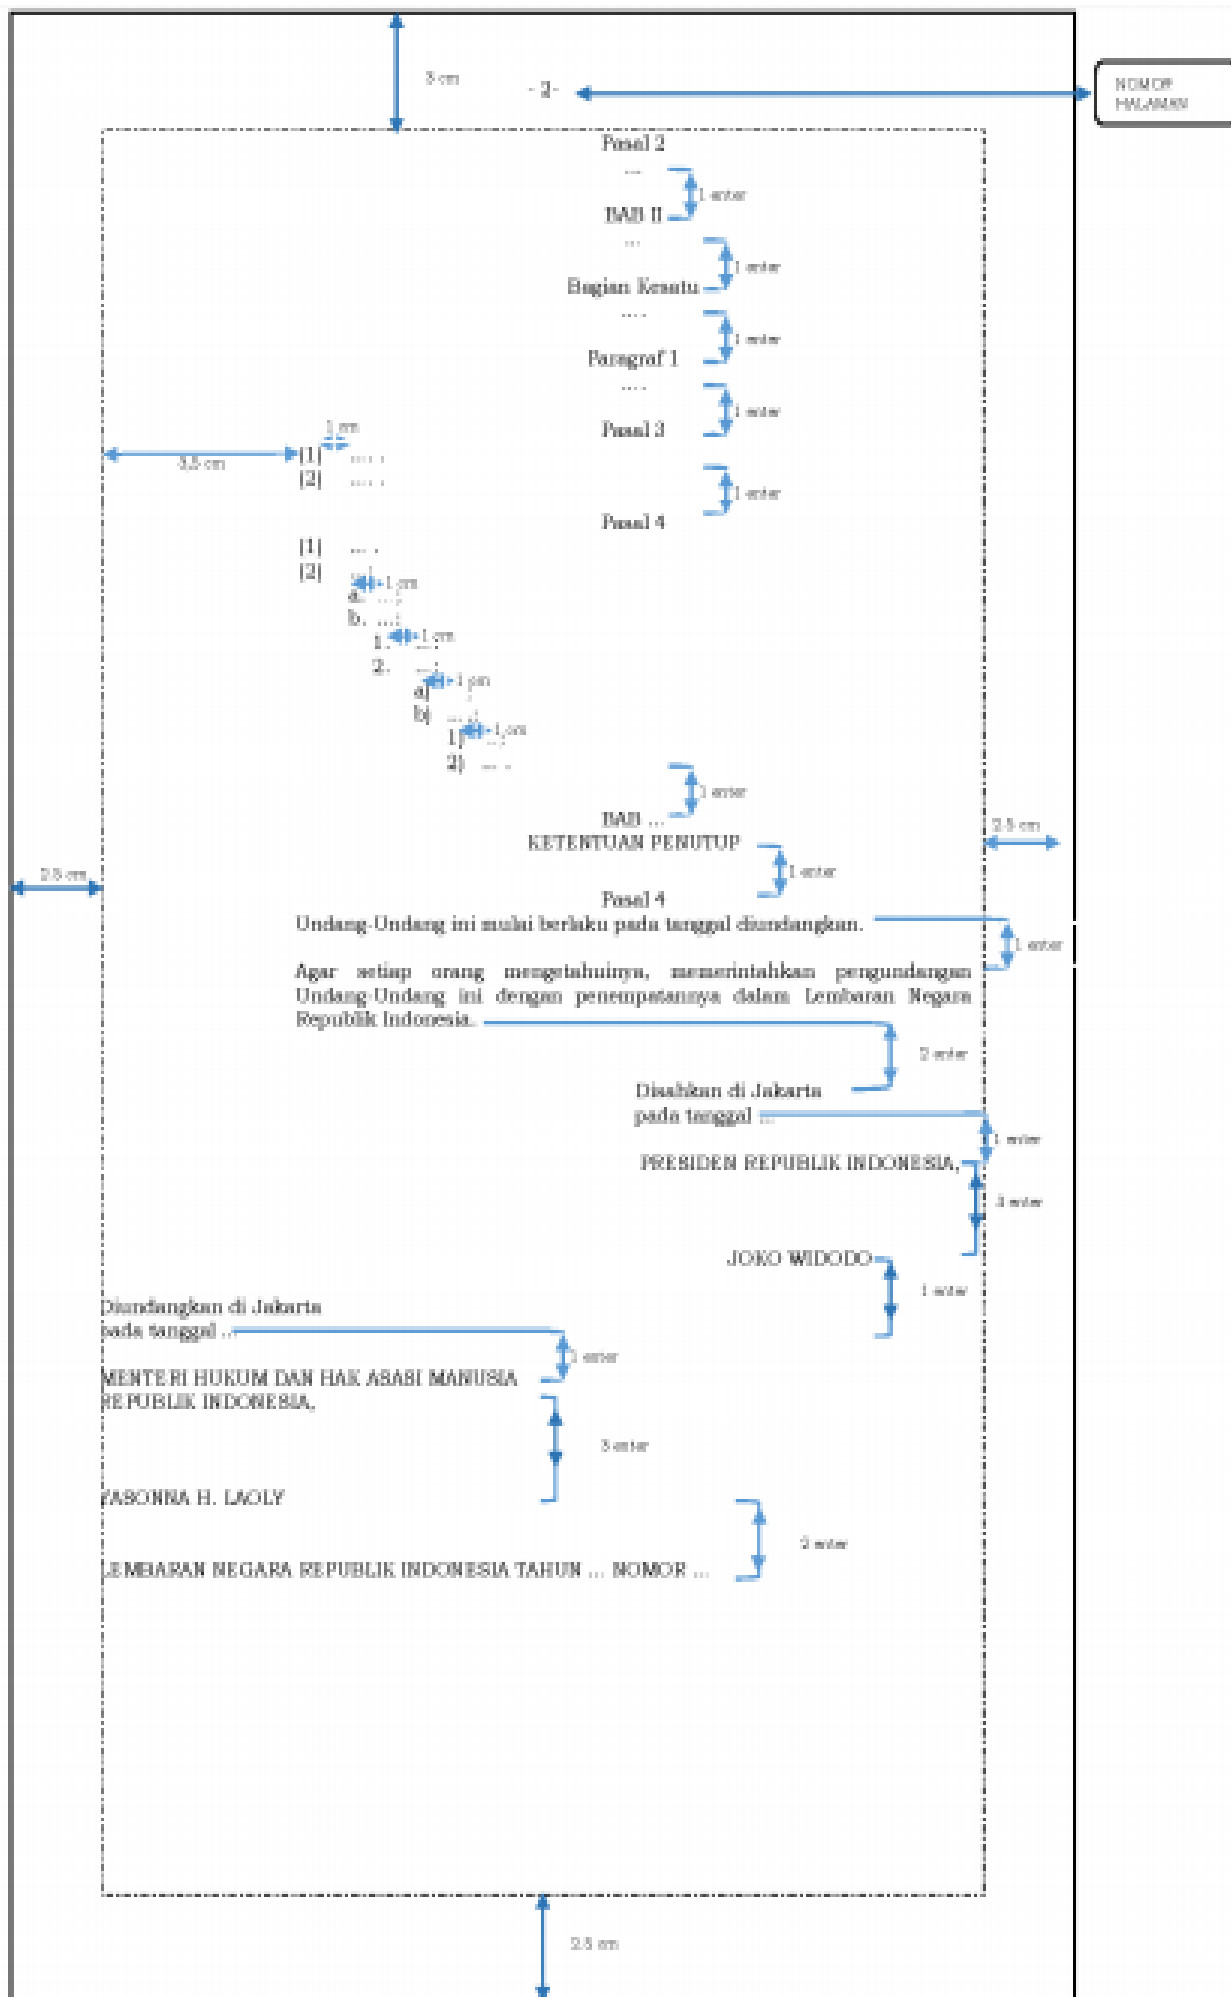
3 cm

- 2 -

NOMOR HALAMAN

Pasal 2
...
1 enter
BAB II
...
1 enter
Bagian Kesatu
....
1 enter
Paragraf 1
....
1 enter
Pasal 3

1 cm
3,5 cm
(1) ....
(2) ....

1 enter

Pasal 4

(1) ....
(2) ....
1 cm
a. ....
b. ....
1 cm
1. ....
2. ....
1 cm
a) ....
b) ....
1 cm
1) ....
2) ....

1 enter

BAB ...
KETENTUAN PENUTUP

2,5 cm

1 enter

2,5 cm

Pasal 4
Undang-Undang ini mulai berlaku pada tanggal diundangkan.

1 enter

Agar setiap orang mengetahuinya, memerintahkan pengundangan Undang-Undang ini dengan penempatannya dalam Lembaran Negara Republik Indonesia.

2 enter

Disahkan di Jakarta
pada tanggal ...

1 enter

PRESIDEN REPUBLIK INDONESIA,

3 enter

JOKO WIDODO

1 enter

Diundangkan di Jakarta
pada tanggal ...

1 enter

MENTERI HUKUM DAN HAK ASASI MANUSIA
REPUBLIK INDONESIA,

3 enter

YASONNA H. LAOLY

2 enter

LEMBARAN NEGARA REPUBLIK INDONESIA TAHUN ... NOMOR ...

2,5 cm